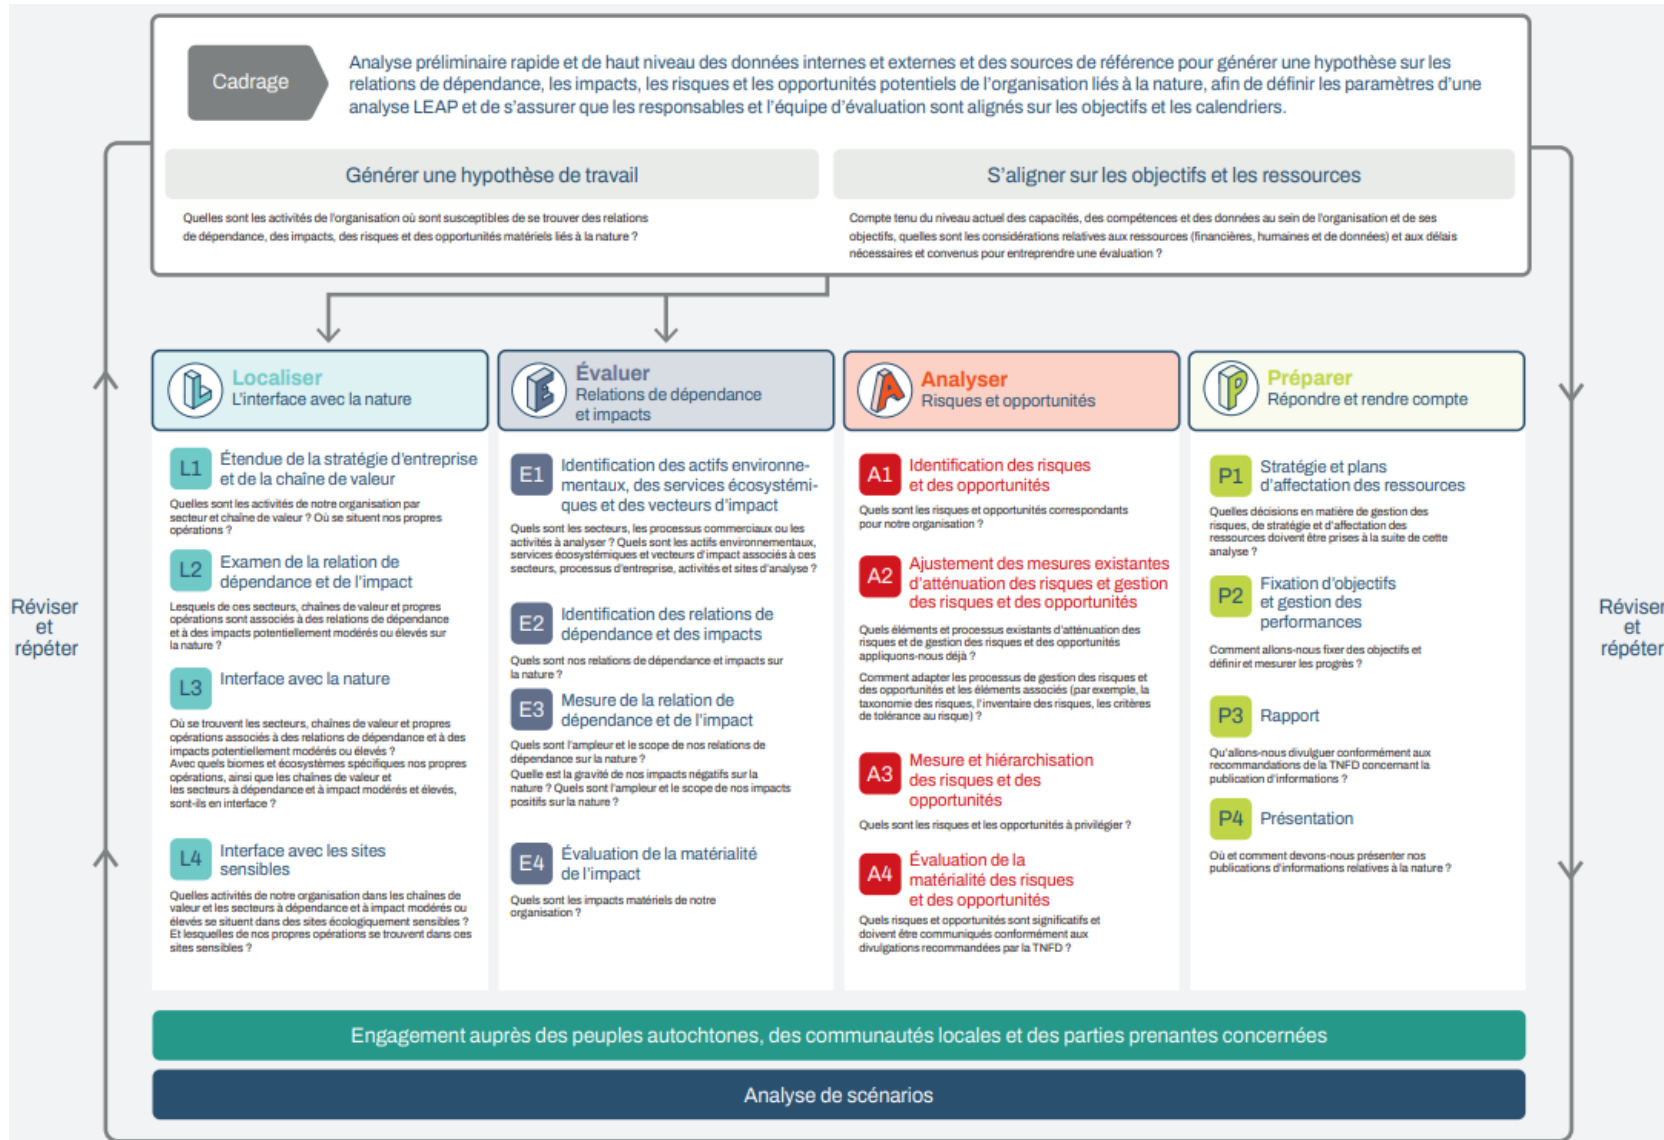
Cadrage

Analyse préliminaire rapide et de haut niveau des données internes et externes et des sources de référence pour générer une hypothèse sur les relations de dépendance, les impacts, les risques et les opportunités potentiels de l'organisation liés à la nature, afin de définir les paramètres d'une analyse LEAP et de s'assurer que les responsables et l'équipe d'évaluation sont alignés sur les objectifs et les calendriers.

Générer une hypothèse de travail

Quelles sont les activités de l'organisation où sont susceptibles de se trouver des relations de dépendance, des impacts, des risques et des opportunités matériels liés à la nature ?

S'aligner sur les objectifs et les ressources

Compte tenu du niveau actuel des capacités, des compétences et des données au sein de l'organisation et de ses objectifs, quelles sont les considérations relatives aux ressources (financières, humaines et de données) et aux délais nécessaires et convenus pour entreprendre une évaluation ?

Réviser et répéter

Localiser
L'interface avec la nature

L1 Étendue de la stratégie d'entreprise et de la chaîne de valeur

Quelles sont les activités de notre organisation par secteur et chaîne de valeur ? Où se situent nos propres opérations ?

L2 Examen de la relation de dépendance et de l'impact

Lesquels de ces secteurs, chaînes de valeur et propres opérations sont associés à des relations de dépendance et à des impacts potentiellement modérés ou élevés sur la nature ?

L3 Interface avec la nature

Où se trouvent les secteurs, chaînes de valeur et propres opérations associés à des relations de dépendance et à des impacts potentiellement modérés ou élevés ? Avec quels biomes et écosystèmes spécifiques nos propres opérations, ainsi que les chaînes de valeur et les secteurs à dépendance et à impact modérés et élevés, sont-ils en interface ?

L4 Interface avec les sites sensibles

Quelles activités de notre organisation dans les chaînes de valeur et les secteurs à dépendance et à impact modérés ou élevés se situent dans des sites écologiquement sensibles ? Et lesquelles de nos propres opérations se trouvent dans ces sites sensibles ?

Évaluer
Relations de dépendance et impacts

E1 Identification des actifs environnementaux, des services écosystémiques et des vecteurs d'impact

Quels sont les secteurs, les processus commerciaux ou les activités à analyser ? Quels sont les actifs environnementaux, services écosystémiques et vecteurs d'impact associés à ces secteurs, processus d'entreprise, activités et sites d'analyse ?

E2 Identification des relations de dépendance et des impacts

Quels sont nos relations de dépendance et impacts sur la nature ?

E3 Mesure de la relation de dépendance et de l'impact

Quels sont l'ampleur et le scope de nos relations de dépendance sur la nature ? Quelle est la gravité de nos impacts négatifs sur la nature ? Quels sont l'ampleur et le scope de nos impacts positifs sur la nature ?

E4 Évaluation de la matérialité de l'impact

Quels sont les impacts matériels de notre organisation ?

Analyser
Risques et opportunités

A1 Identification des risques et des opportunités

Quels sont les risques et opportunités correspondants pour notre organisation ?

A2 Ajustement des mesures existantes d'atténuation des risques et gestion des risques et des opportunités

Quels éléments et processus existants d'atténuation des risques et de gestion des risques et des opportunités appliquons-nous déjà ?

Comment adapter les processus de gestion des risques et des opportunités et les éléments associés (par exemple, la taxonomie des risques, l'inventaire des risques, les critères de tolérance au risque) ?

A3 Mesure et hiérarchisation des risques et des opportunités

Quels sont les risques et les opportunités à privilégier ?

A4 Évaluation de la matérialité des risques et des opportunités

Quels risques et opportunités sont significatifs et doivent être communiqués conformément aux divulgations recommandées par la TNFD ?

Préparer
Répondre et rendre compte

P1 Stratégie et plans d'affectation des ressources

Quelles décisions en matière de gestion des risques, de stratégie et d'affectation des ressources doivent être prises à la suite de cette analyse ?

P2 Fixation d'objectifs et gestion des performances

Comment allons-nous fixer des objectifs et définir et mesurer les progrès ?

P3 Rapport

Qu'allons-nous divulguer conformément aux recommandations de la TNFD concernant la publication d'informations ?

P4 Présentation

Où et comment devons-nous présenter nos publications d'informations relatives à la nature ?

Réviser et répéter

Engagement auprès des peuples autochtones, des communautés locales et des parties prenantes concernées

Analyse de scénarios